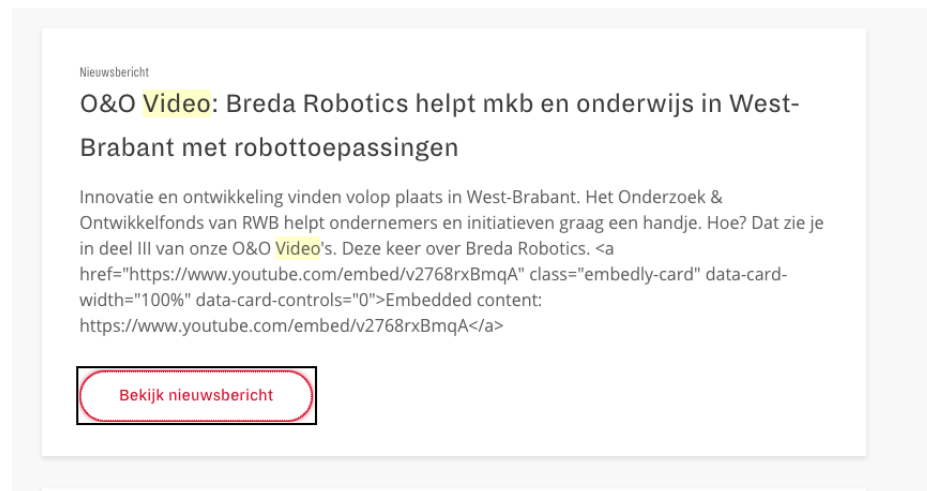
Nieuwsbericht

O&O Video: Breda Robotics helpt mkb en onderwijs in West-Brabant met robottoepassingen

Innovatie en ontwikkeling vinden volop plaats in West-Brabant. Het Onderzoek & Ontwikkelfonds van RWB helpt ondernemers en initiatieven graag een handje. Hoe? Dat zie je in deel III van onze O&O Video's. Deze keer over Breda Robotics. <a href="https://www.youtube.com/embed/v2768rxBmqA" class="embedly-card" data-card-width="100%" data-card-controls="0">Embedded content: https://www.youtube.com/embed/v2768rxBmqA</a>

Bekijk nieuwsbericht